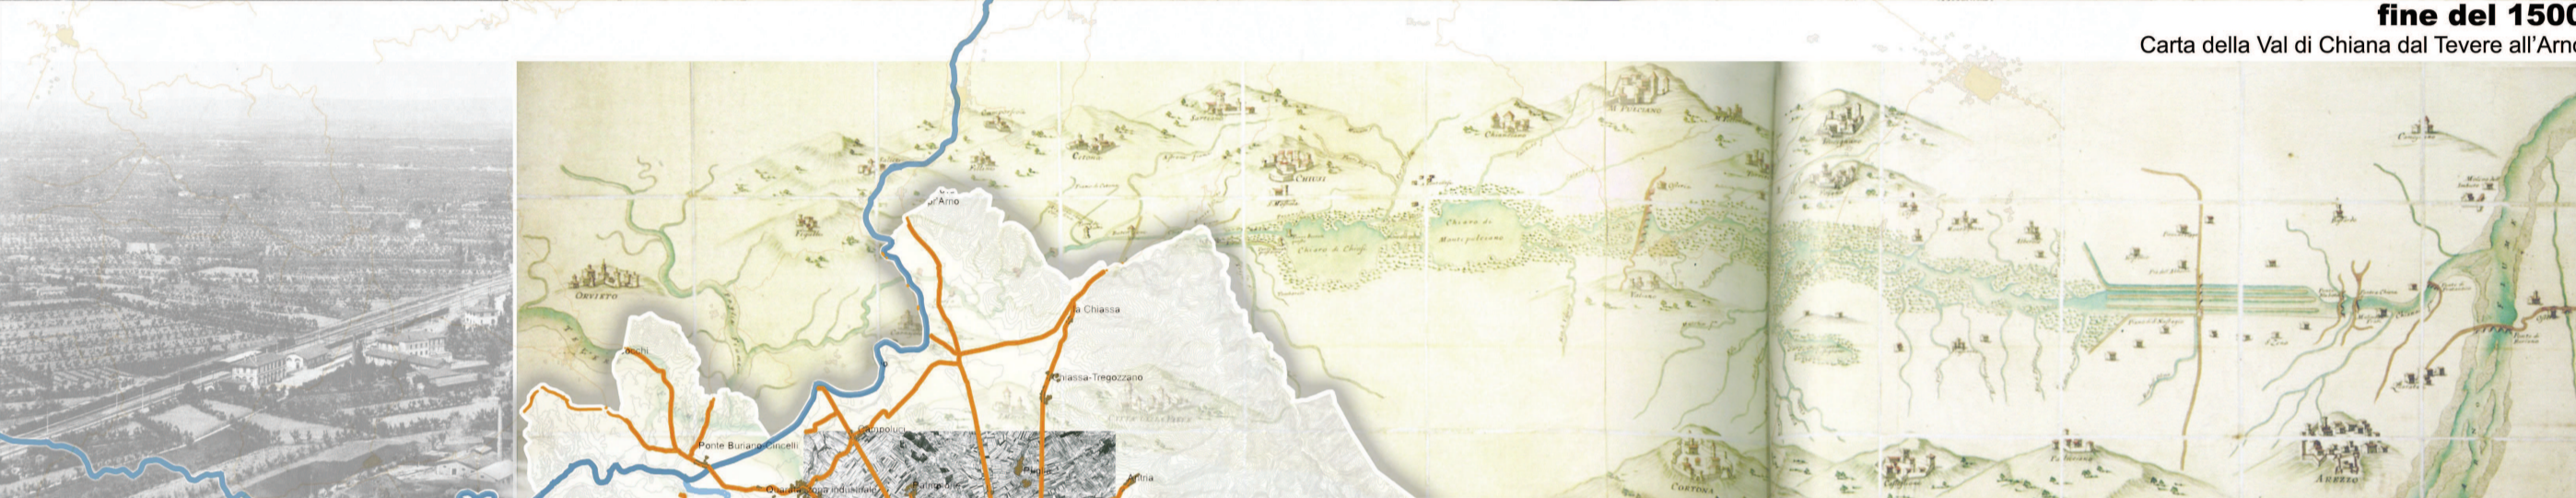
fine del 1500

Carta della Val di Chiana dal Tevere all'Arn

ORVIETO

CHIUSI

Chiana di Montepulciano

CORTONA

AREZZO

Arno

La Chiassa

Chiassa-Tregozzano

Ponte Buriano Cincelli

Campoluci

Pieve

Antria